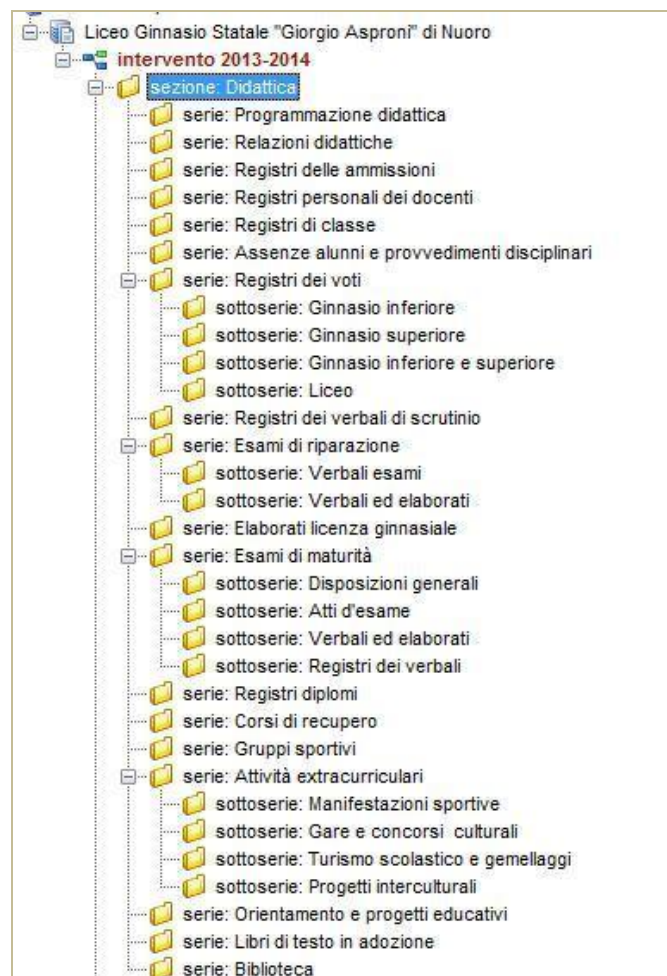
Liceo Ginnasio Statale "Giorgio Aspronì" di Nuoro
intervento 2013-2014
sezione: Didattica
serie: Programmazione didattica
serie: Relazioni didattiche
serie: Registri delle ammissioni
serie: Registri personali dei docenti
serie: Registri di classe
serie: Assenze alunni e provvedimenti disciplinari
serie: Registri dei voti
sottoserie: Ginnasio inferiore
sottoserie: Ginnasio superiore
sottoserie: Ginnasio inferiore e superiore
sottoserie: Liceo
serie: Registri dei verbali di scrutinio
serie: Esami di riparazione
sottoserie: Verbali esami
sottoserie: Verbali ed elaborati
serie: Elaborati licenza ginnasiale
serie: Esami di maturità
sottoserie: Disposizioni generali
sottoserie: Atti d'esame
sottoserie: Verbali ed elaborati
sottoserie: Registri dei verbali
serie: Registri diplomi
serie: Corsi di recupero
serie: Gruppi sportivi
serie: Attività extracurriculari
sottoserie: Manifestazioni sportive
sottoserie: Gare e concorsi culturali
sottoserie: Turismo scolastico e gemellaggi
sottoserie: Progetti interculturali
serie: Orientamento e progetti educativi
serie: Libri di testo in adozione
serie: Biblioteca